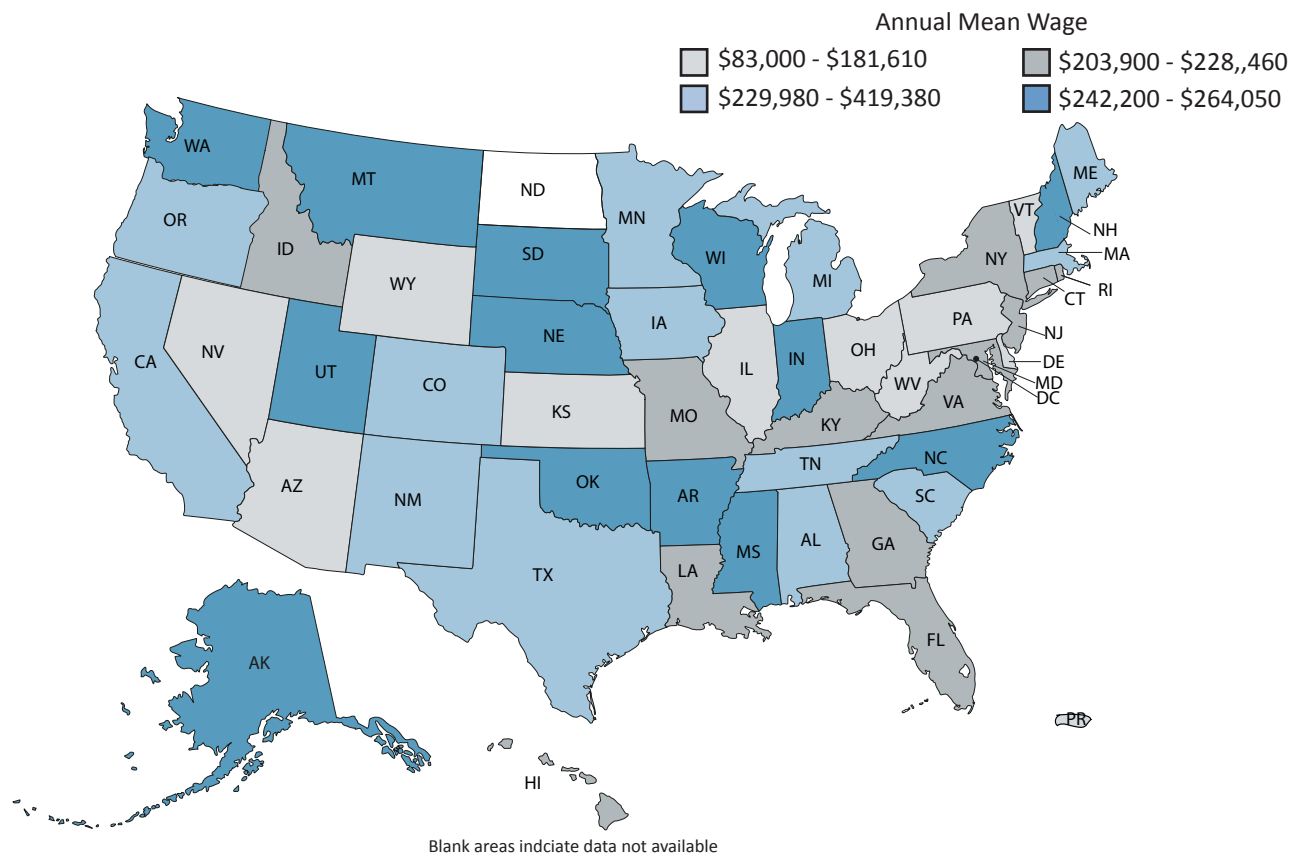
Annual Mean Wage

$83,000 - $181,610
$203,900 - $228,,460
$229,980 - $419,380
$242,200 - $264,050

WA
MT
ND
ME
OR
ID
SD
MN
WI
VT
NH
MA
NY
MI
WY
RI
CT
IA
NE
PA
NJ
NV
UT
IL
IN
OH
DE
CA
CO
WV
MD
DC
KS
MO
VA
KY
TN
NC
AZ
NM
OK
AR
SC
MS
AL
GA
TX
LA
FL
AK
PR
HI

Blank areas indciate data not available